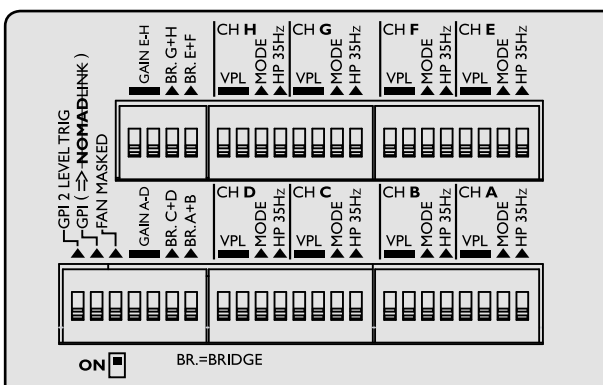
GAIN E-H
BR. G+H
BR. E+F
CH H
VPL
MODE
HP 35Hz
CH G
VPL
MODE
HP 35Hz
CH F
VPL
MODE
HP 35Hz
CH E
VPL
MODE
HP 35Hz

GPI 2 LEVEL TRIG
GPI ( ⇒ NOMADLINK )
FAN MASKED
GAIN A-D
BR. C+D
BR. A+B
CH D
VPL
MODE
HP 35Hz
CH C
VPL
MODE
HP 35Hz
CH B
VPL
MODE
HP 35Hz
CH A
VPL
MODE
HP 35Hz

ON
BR.=BRIDGE